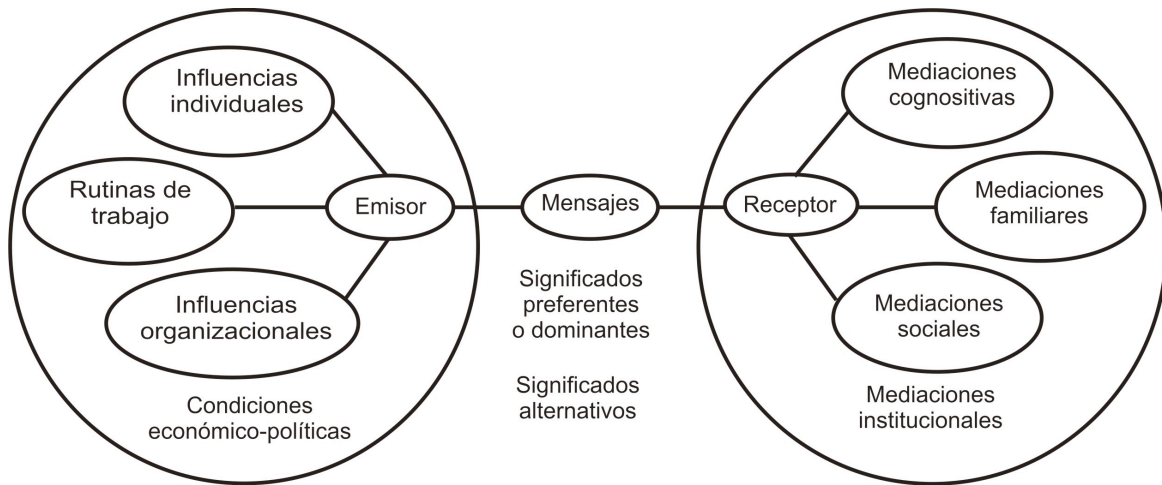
Influencias individuales

Rutinas de trabajo

Emisor

Influencias organizacionales

Condiciones económico-políticas

Mensajes

Significados preferentes o dominantes

Significados alternativos

Receptor

Mediaciones cognositivas

Mediaciones familiares

Mediaciones sociales

Mediaciones institucionales